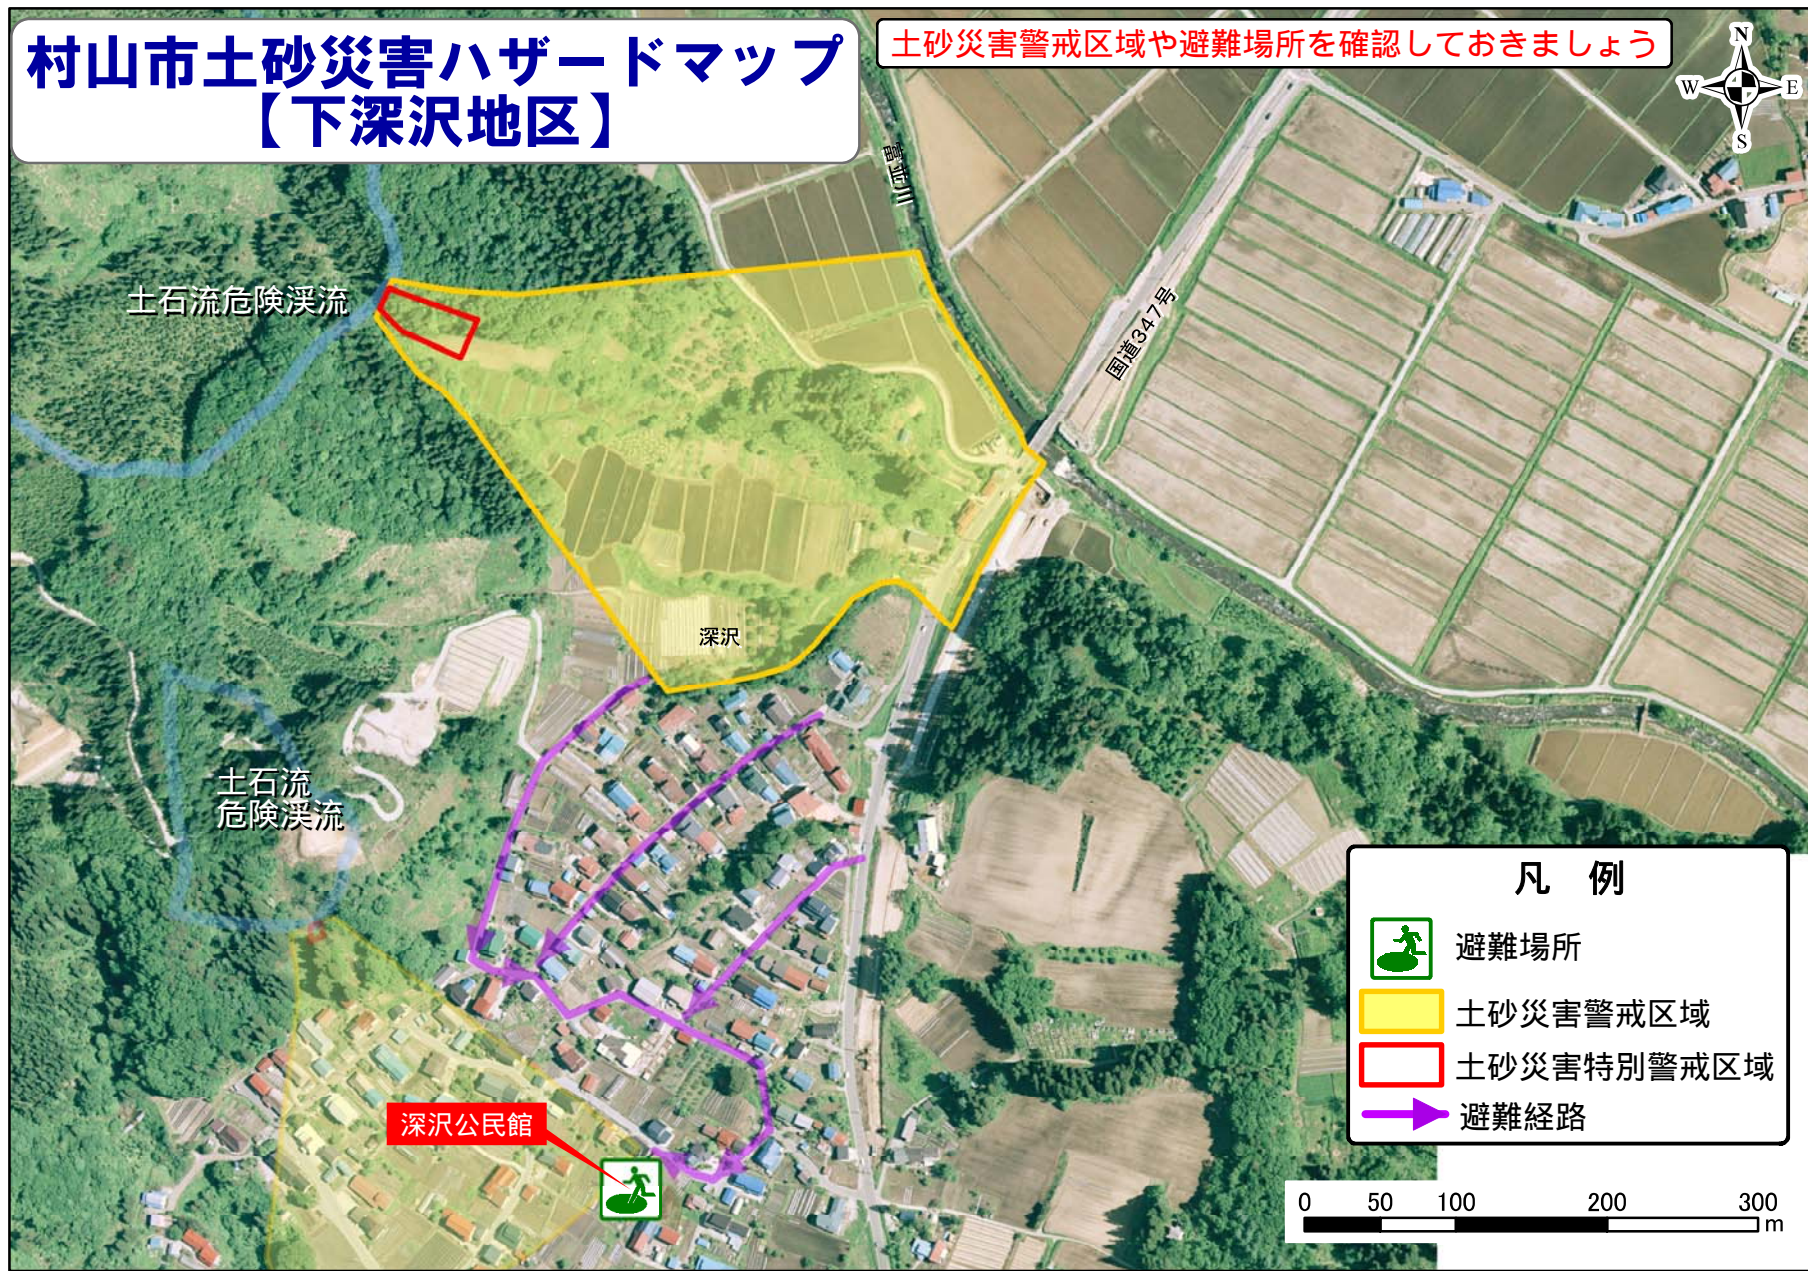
村山市土砂災害ハザードマップ
【下深沢地区】

土砂災害警戒区域や避難場所を確認しておきましょう

N
W E
S

富並川

土石流危険渓流

国道347号

深沢

土石流
危険渓流

深沢公民館

凡　例

避難場所

土砂災害警戒区域

土砂災害特別警戒区域

避難経路

0 50 100 200 300
m